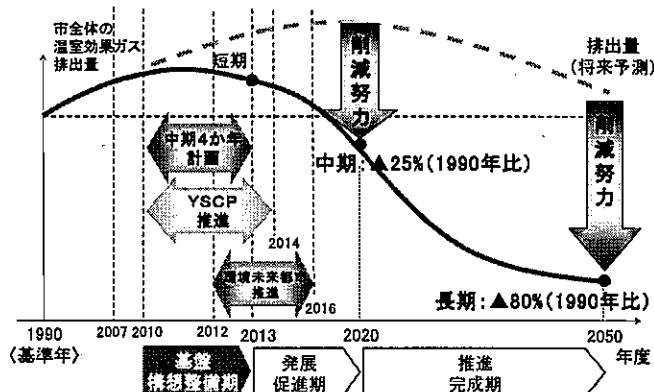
市全体の温室効果ガス排出量

短期

削減努力

排出量（将来予測）

中期4か年計画

YSCP推進

中期：▲25%（1990年比）

2014

環境未来都市推進

2016

削減努力

長期：▲80%（1990年比）

1990（基準年）

2007 2010

2012 2013

2020

2050

年度

基盤構想整備期

発展促進期

推進完成期